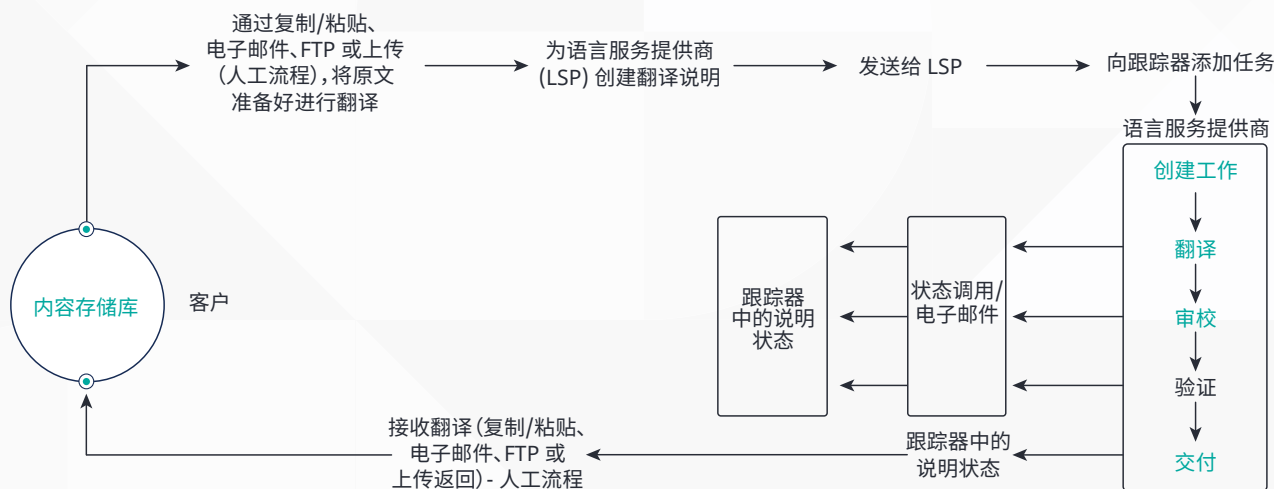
通过复制/粘贴、电子邮件、FTP 或上传（人工流程），将原文准备好进行翻译

为语言服务提供商 (LSP) 创建翻译说明

发送给 LSP

向跟踪器添加任务

语言服务提供商

创建工作

翻译

审校

验证

交付

内容存储库

客户

跟踪器中的说明状态

状态调用/电子邮件

跟踪器中的说明状态

接收翻译（复制/粘贴、电子邮件、FTP 或上传返回）- 人工流程